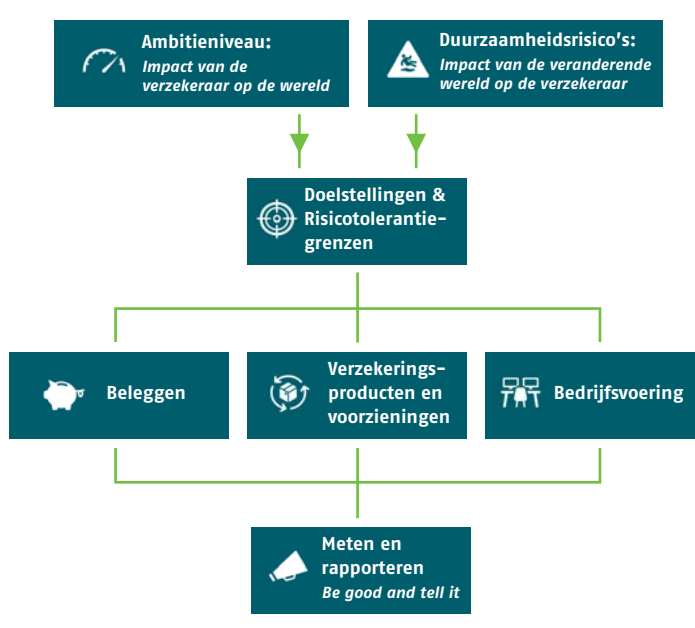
Ambitieniveau:
Impact van de verzekeraar op de wereld

Duurzaamheidsrisico's:
Impact van de veranderende wereld op de verzekeraar

Doelstellingen & Risicotolerantiegrenzen

Beleggen

Verzekeringsproducten en voorzieningen

Bedrijfsvoering

Meten en rapporteren
Be good and tell it